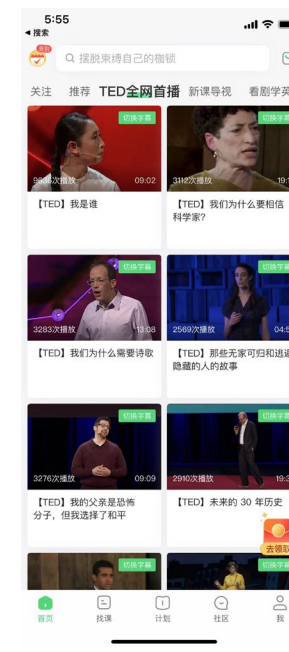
5:55
◀ 搜索

摆脱束缚自己的枷锁

关注　推荐　TED全网首播　新课导视　看剧学英

切换字幕
9608次播放　09:02
【TED】我是谁

切换字幕
3112次播放　19:
【TED】我们为什么要相信科学家?

切换字幕
3283次播放　13:08
【TED】我们为什么需要诗歌

切换字幕
2569次播放　04:
【TED】那些无家可归和逃避隐藏的人的故事

切换字幕
3276次播放　09:09
【TED】我的父亲是恐怖分子，但我选择了和平

切换字幕
2910次播放　19:
【TED】未来的 30 年历史

去领取

切换字幕

切换字幕

首页　找课　计划　社区　我